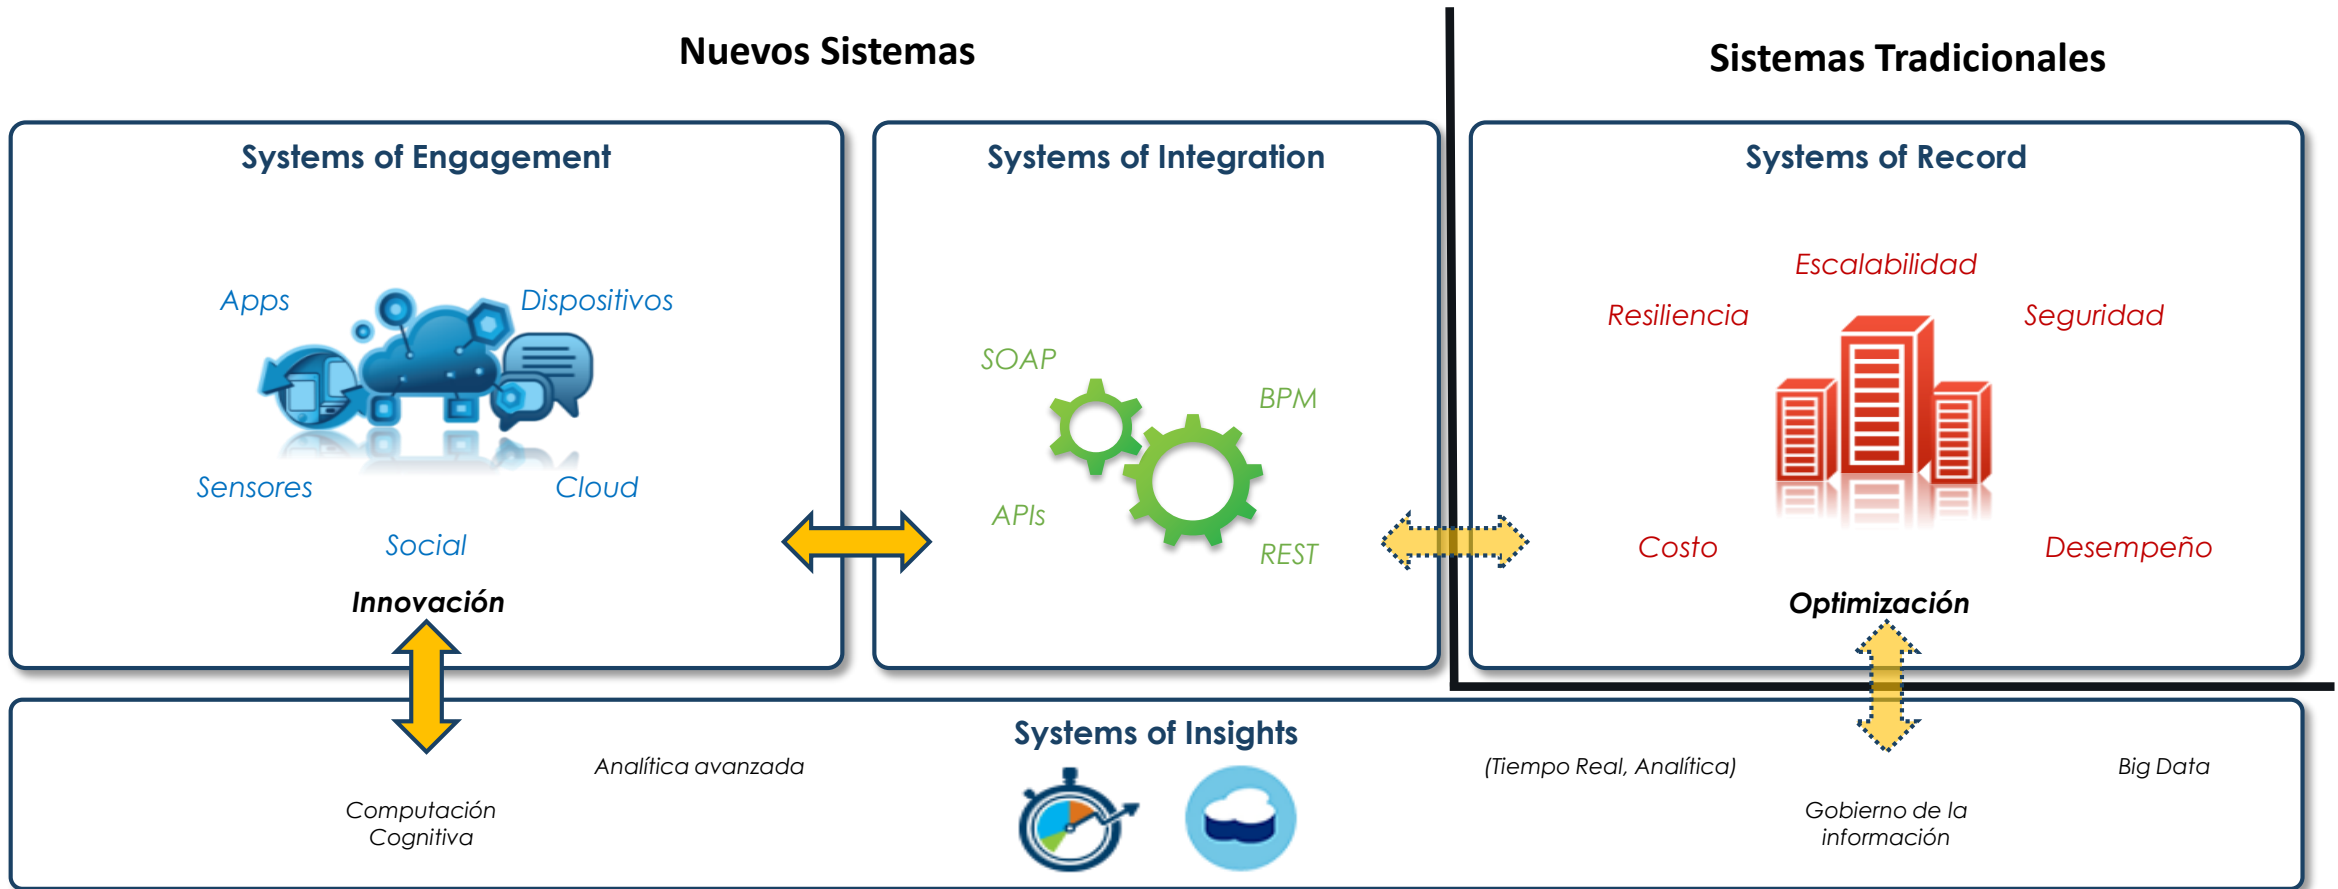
Nuevos Sistemas

Sistemas Tradicionales

Systems of Engagement

Apps

Dispositivos

Sensores

Cloud

Social

Innovación

Systems of Integration

SOAP

BPM

APIs

REST

Systems of Record

Escalabilidad

Resiliencia

Seguridad

Costo

Desempeño

Optimización

Systems of Insights

Analítica avanzada

Computación Cognitiva

(Tiempo Real, Analítica)

Big Data

Gobierno de la información